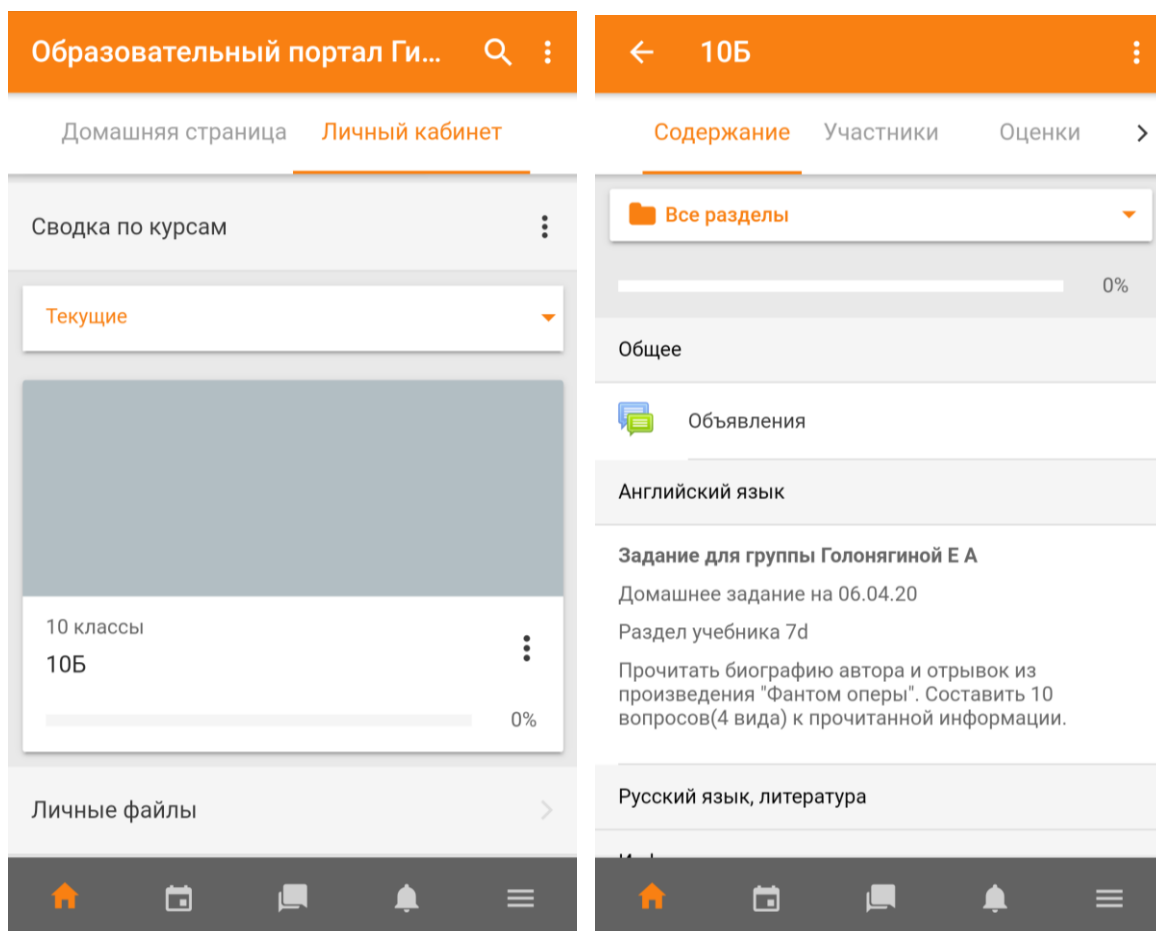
Образовательный портал Ги...

Домашняя страница Личный кабинет

Сводка по курсам

Текущие

10 классы

10Б

0%

Личные файлы

10Б

Содержание Участники Оценки

Все разделы

0%

Общее

Объявления

Английский язык

Задание для группы Голонягиной Е А

Домашнее задание на 06.04.20

Раздел учебника 7d

Прочитать биографию автора и отрывок из произведения "Фантом оперы". Составить 10 вопросов(4 вида) к прочитанной информации.

Русский язык, литература

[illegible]